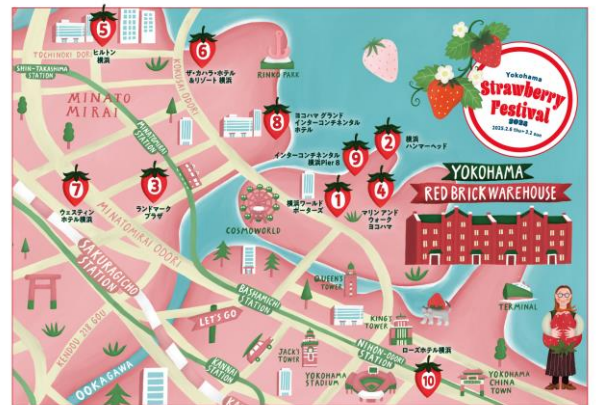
5
ヒルトン
横浜

6
ザ・カハラ・ホテル
&リゾート 横浜

TOCHINOKI DORI

SHIN-TAKASHIMA STATION

KOKUSAI ODORI

RINKO PARK

Yokohama
Strawberry
Festival
2025
2025.2.6 thu - 3.2 mon

MINATO MIRAI

MINATOMIRAI STATION

8
ヨコハマ グランド
インターコンチネンタル
ホテル

2
横浜
ハンマーヘッド

9
インターコンチネンタル
横浜Pier 8

7
ウェスティン
ホテル横浜

3
ランドマーク
プラザ

1
横浜ワールド
ポーターズ

4
マリンアンド
ウォーク
ヨコハマ

YOKOHAMA
RED BRICK WAREHOUSE

MINATOMIRAI ODORI

COSMOWORLD

SAKURAGICHO STATION

QUEEN'S TOWER

BASHAMICHI STATION

TERMINAL

LET'S GO

KING'S TOWER

KENDOU 218 GOU

JACK'S TOWER

NIHON-ODORI STATION

ローズホテル横浜

OOKAGAWA

KANNAI STATION

YOKOHAMA STADIUM

10

YOKOHAMA CHINA TOWN